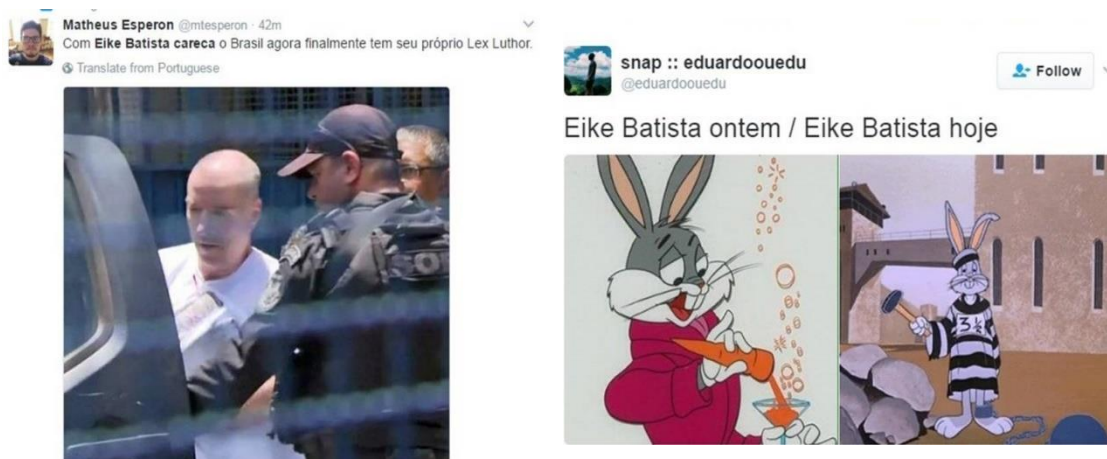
Matheus Esperon @mtesperon · 42m
Com Eike Batista careca o Brasil agora finalmente tem seu próprio Lex Luthor.
Translate from Portuguese

snap :: eduardoouedu
@eduardoouedu
Follow

Eike Batista ontem / Eike Batista hoje

$3\frac{1}{2}$